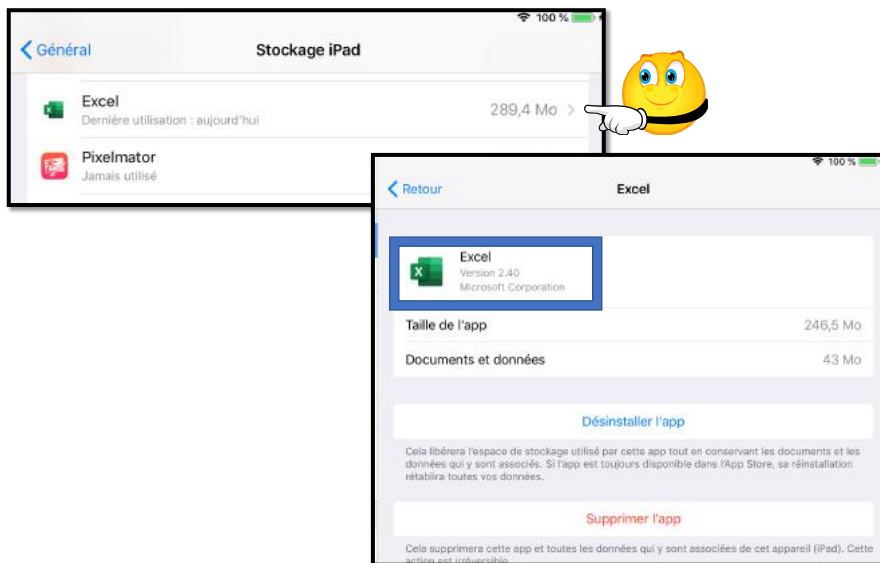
100 %

Général

Stockage iPad

Excel
Dernière utilisation : aujourd'hui
289,4 Mo

Pixelmator
Jamais utilisé

100 %

Retour

Excel

Excel
Version 2.40
Microsoft Corporation

Taille de l'app 246,5 Mo

Documents et données 43 Mo

Désinstaller l'app

Cela libérera l'espace de stockage utilisé par cette app tout en conservant les documents et les données qui y sont associés. Si l'app est toujours disponible dans l'App Store, sa réinstallation rétablira toutes vos données.

Supprimer l'app

Cela supprimera cette app et toutes les données qui y sont associées de cet appareil (iPad). Cette action est irréversible.